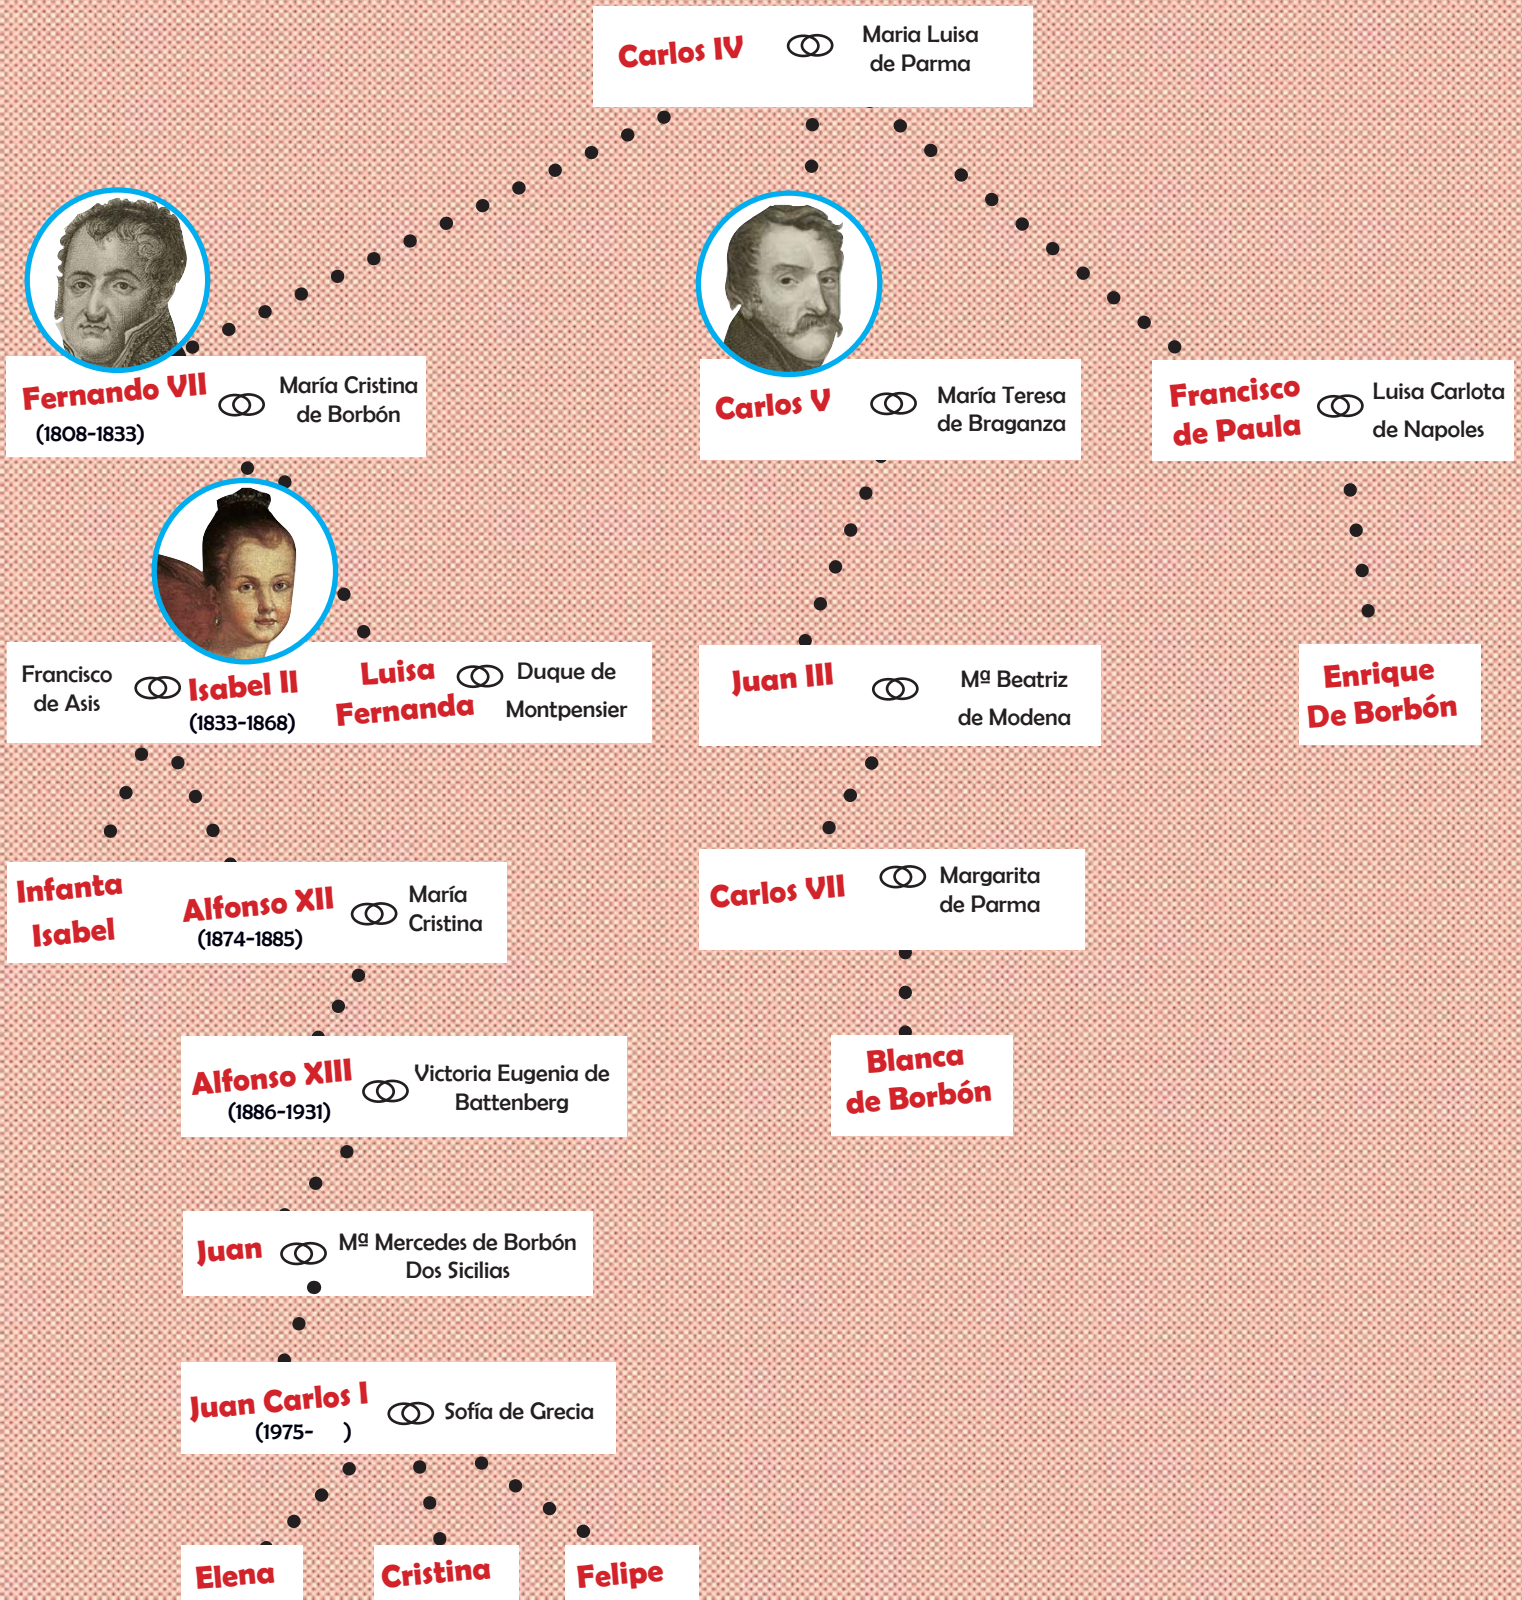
Carlos IV Maria Luisa de Parma

Fernando VII (1808-1833) María Cristina de Borbón

Carlos V María Teresa de Braganza

Francisco de Paula Luisa Carlota de Napoles

Francisco de Asis Isabel II (1833-1868)

Luisa Fernanda Duque de Montpensier

Juan III Mª Beatriz de Modena

Enrique De Borbón

Infanta Isabel

Alfonso XII (1874-1885) María Cristina

Carlos VII Margarita de Parma

Alfonso XIII (1886-1931) Victoria Eugenia de Battenberg

Blanca de Borbón

Juan Mª Mercedes de Borbón Dos Sicilias

Juan Carlos I (1975- ) Sofía de Grecia

Elena

Cristina

Felipe